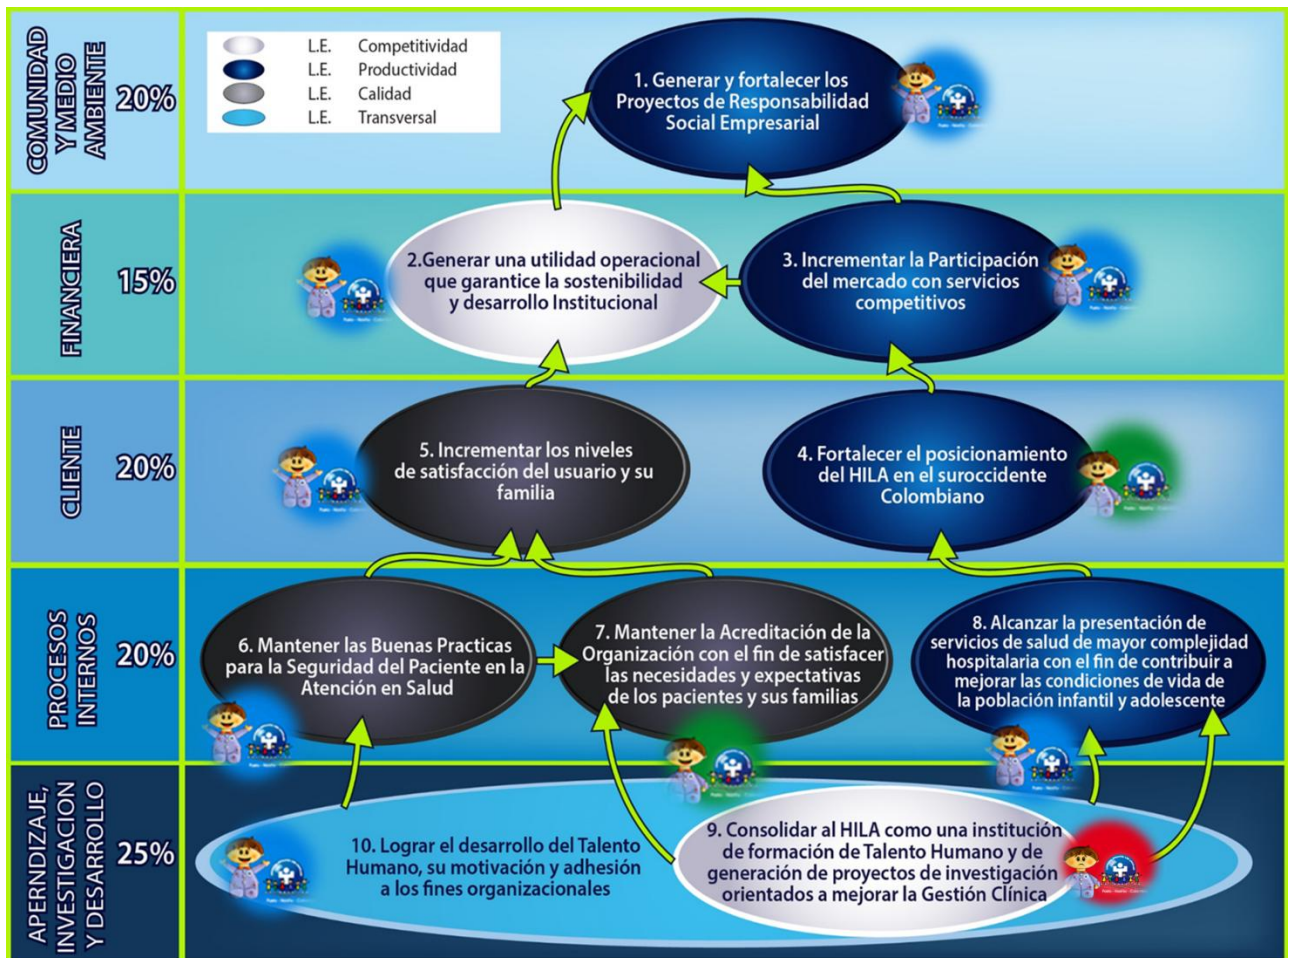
COMUNIDAD Y MEDIO AMBIENTE 20%

L.E. Competitividad
L.E. Productividad
L.E. Calidad
L.E. Transversal

1. Generar y fortalecer los Proyectos de Responsabilidad Social Empresarial

FINANCIERA 15%

2.Generar una utilidad operacional que garantice la sostenibilidad y desarrollo Institucional

3. Incrementar la Participación del mercado con servicios competitivos

CLIENTE 20%

5. Incrementar los niveles de satisfacción del usuario y su familia

4. Fortalecer el posicionamiento del HILA en el suroccidente Colombiano

PROCESOS INTERNOS 20%

6. Mantener las Buenas Practicas para la Seguridad del Paciente en la Atención en Salud

7. Mantener la Acreditación de la Organización con el fin de satisfacer las necesidades y expectativas de los pacientes y sus familias

8. Alcanzar la presentación de servicios de salud de mayor complejidad hospitalaria con el fin de contribuir a mejorar las condiciones de vida de la población infantil y adolescente

APERNDIZAJE, INVESTIGACION Y DESARROLLO 25%

10. Lograr el desarrollo del Talento Humano, su motivación y adhesión a los fines organizacionales

9. Consolidar al HILA como una institución de formación de Talento Humano y de generación de proyectos de investigación orientados a mejorar la Gestión Clínica